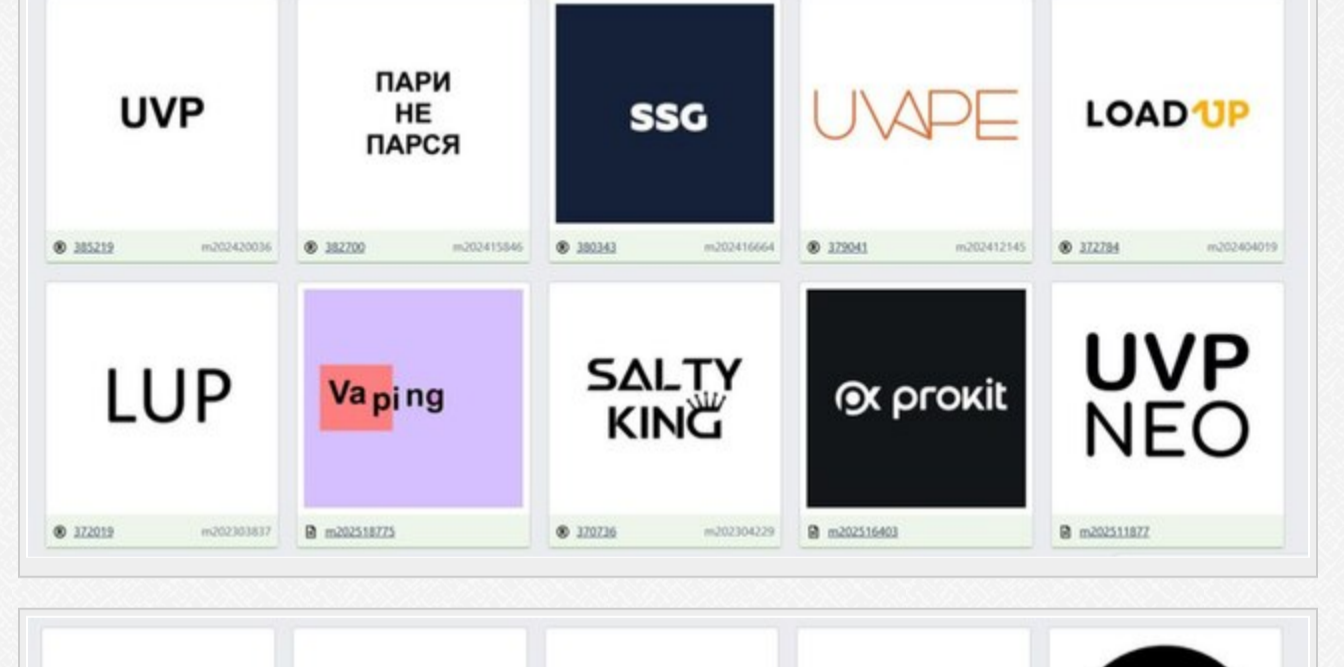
UVP

385219 m202420036

ПАРИ НЕ ПАРСЯ

382700 m202415846

SSG

380343 m202416664

UVAPE

379041 m202412145

LOAD UP

372784 m202404019

LUP

372019 m202303837

Vaping

m202518775

SALTY KING

370736 m202304229

prokit

m202516403

UVP NEO

m202511877